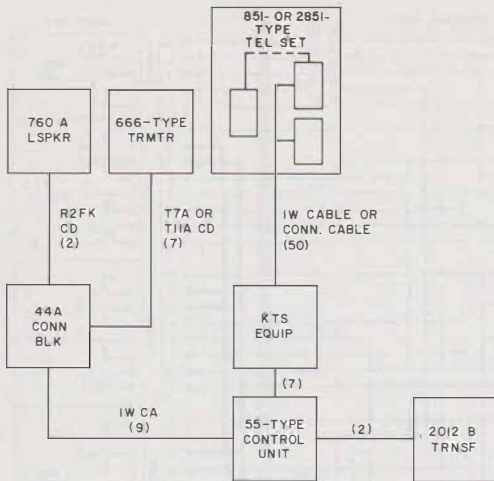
851- OR 2851- TYPE TEL SET

760 A LSPKR

666-TYPE TRMTR

R2FK CD (2)

T7A OR T11A CD (7)

1W CABLE OR CONN. CABLE (50)

44A CONN BLK

KTS EQUIP

(7)

1W CA (9)

55-TYPE CONTROL UNIT

(2)

2012 B TRNSF